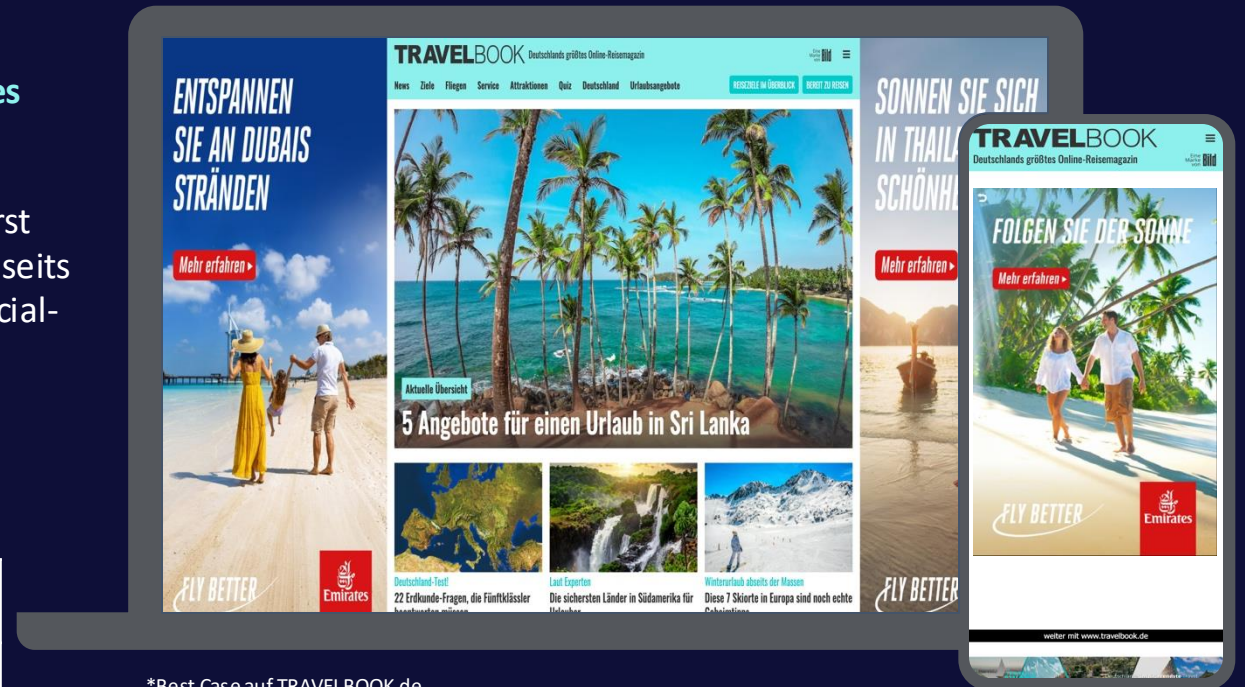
es

rst
seits
cial-

ENTSPANNEN SIE AN DUBAIS STRÄNDEN

Mehr erfahren ▸

FLY BETTER

Emirates

TRAVELBOOK Deutschlands größtes Online-Reisemagazin

Eine Marke von Bild

News Ziele Fliegen Service Attraktionen Quiz Deutschland Urlaubsangebote

REISEZIELE IM ÜBERBLICK

BEREIT ZU REISEN

Aktuelle Übersicht

5 Angebote für einen Urlaub in Sri Lanka

Deutschland-Test!

22 Erdkunde-Fragen, die Fünftklässler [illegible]

Laut Experten

Die sichersten Länder in Südamerika für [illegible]

Winterurlaub abseits der Massen

Diese 7 Skiorte in Europa sind noch echte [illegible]

SONNEN SIE SICH IN THAIL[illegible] SCHÖNH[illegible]

Mehr erfahren ▸

FLY BETTER

TRAVELBOOK

Deutschlands größtes Online-Reisemagazin

Eine Marke von Bild

FOLGEN SIE DER SONNE

Mehr erfahren ▸

FLY BETTER

Emirates

weiter mit www.travelbook.de

*Best Case auf TRAVELBOOK.de